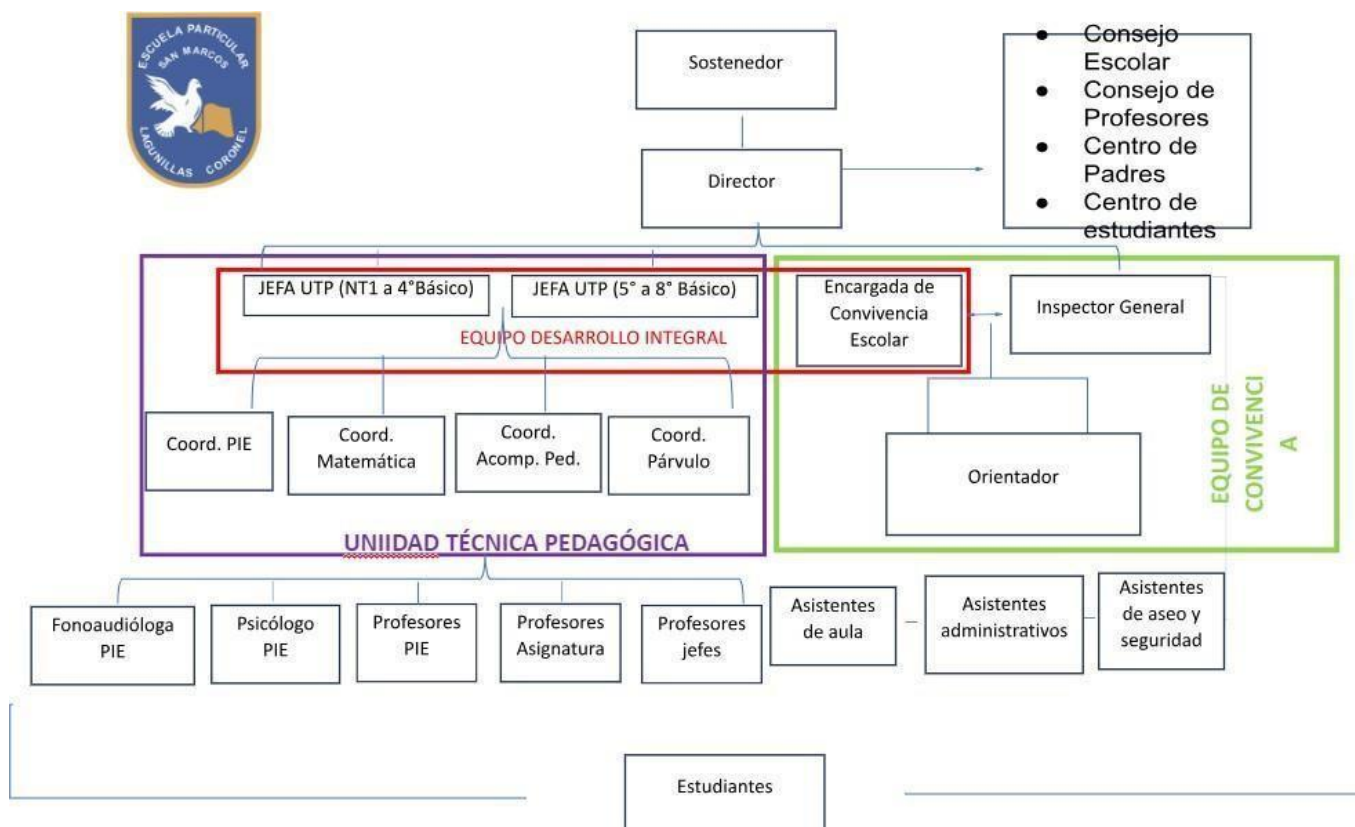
ESCUELA PARTICULAR SAN MARCOS LAGUNILLAS CORONEL

Sostenedor

- Consejo Escolar
- Consejo de Profesores
- Centro de Padres
- Centro de estudiantes

Director

JEFA UTP (NT1 a 4°Básico)

JEFA UTP (5° a 8° Básico)

EQUIPO DESARROLLO INTEGRAL

Encargada de Convivencia Escolar

Inspector General

Coord. PIE

Coord. Matemática

Coord. Acomp. Ped.

Coord. Párvulo

Orientador

EQUIPO DE CONVIVENCI A

UNIIDAD TÉCNICA PEDAGÓGICA

Fonoaudióloga PIE

Psicólogo PIE

Profesores PIE

Profesores Asignatura

Profesores jefes

Asistentes de aula

Asistentes administrativos

Asistentes de aseo y seguridad

Estudiantes